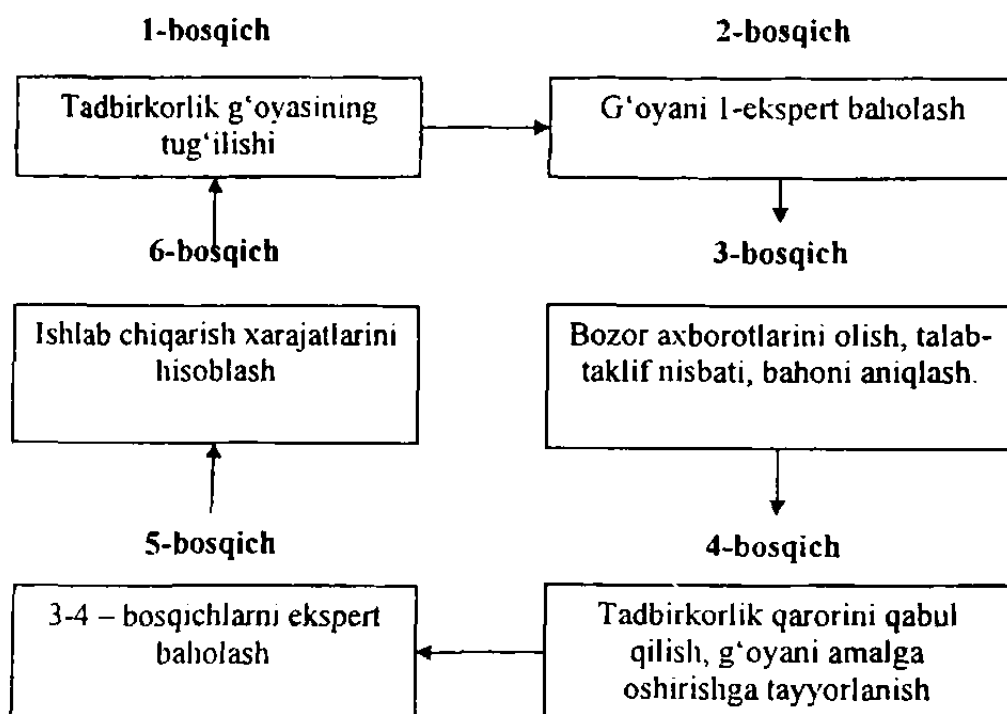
1-bosqich

Tadbirkorlik g'oyasining tug'ilishi

2-bosqich

G'oyani 1-ekspert baholash

6-bosqich

3-bosqich

Ishlab chiqarish xarajatlarini hisoblash

Bozor axborotlarini olish, talab-taklif nisbati, bahoni aniqlash.

5-bosqich

4-bosqich

3-4 – bosqichlarni ekspert baholash

Tadbirkorlik qarorini qabul qilish, g'oyani amalga oshirishga tayyorlanish